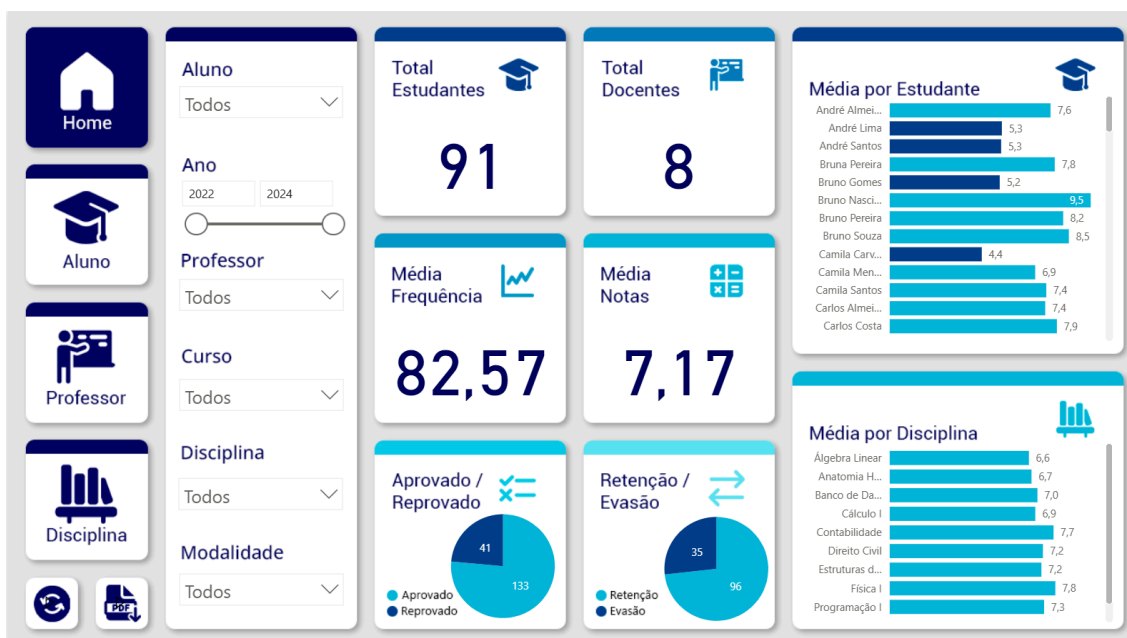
Home

Aluno

Professor

Disciplina

PDF

Aluno
Todos

Ano
2022 2024

Professor
Todos

Curso
Todos

Disciplina
Todos

Modalidade
Todos

Total Estudantes
91

Total Docentes
8

Média Frequência
82,57

Média Notas
7,17

Aprovado / Reprovado
41
133
Aprovado
Reprovado

Retenção / Evasão
35
96
Retenção
Evasão

Média por Estudante

| | |
|---|---|
| André Almei... | 7,6 |
| André Lima | 5,3 |
| André Santos | 5,3 |
| Bruna Pereira | 7,8 |
| Bruno Gomes | 5,2 |
| Bruno Nasci... | 9,5 |
| Bruno Pereira | 8,2 |
| Bruno Souza | 8,5 |
| Camila Carv... | 4,4 |
| Camila Men... | 6,9 |
| Camila Santos | 7,4 |
| Carlos Almei... | 7,4 |
| Carlos Costa | 7,9 |

Média por Disciplina

| | |
|---|---|
| Álgebra Linear | 6,6 |
| Anatomia H... | 6,7 |
| Banco de Da... | 7,0 |
| Cálculo I | 6,9 |
| Contabilidade | 7,7 |
| Direito Civil | 7,2 |
| Estruturas d... | 7,2 |
| Física I | 7,8 |
| Programação I | 7,3 |